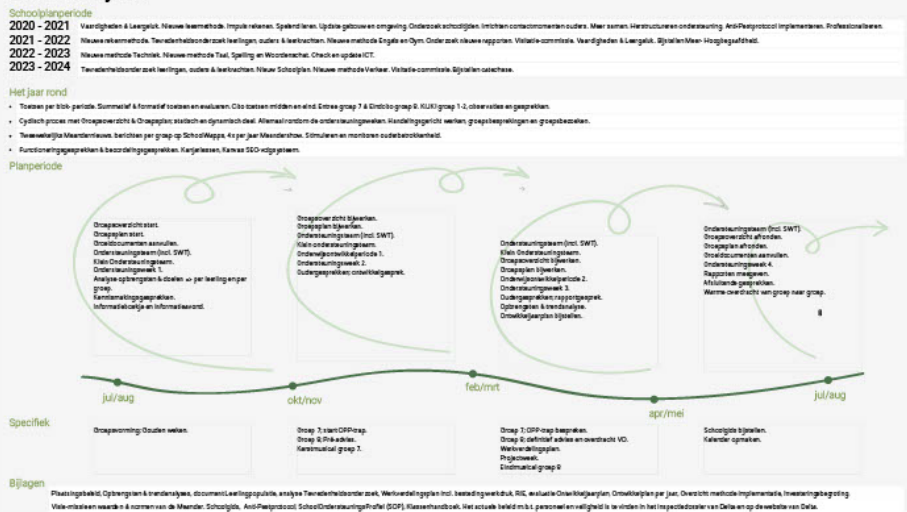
Schoolplanperiode

| 2020 - 2021 | Vaardigheden & Leergeluk. Nieuwe leesmethode. Impuls rekenen. Spelend leren. Update gebouw en omgeving. Onderzoek schooltijden. Inrichten contactmomenten ouders. Meer samen. Herstructureren ondersteuning. Anti-Pestprotocol implementeren. Professionaliseren. |
|---|---|
| 2021 - 2022 | Nieuwe rekenmethode. Tevredenheidsonderzoek leerlingen, ouders & leerkrachten. Nieuwe methode Engels en Gym. Onderzoek nieuwe rapporten. Visitatie-commissie. Vaardigheden & Leergeluk. Bijstellen Meer- Hoogbegaafdheid. |
| 2022 - 2023 | Nieuwe methode Techniek. Nieuwe methode Taal, Spelling en Woordenschat. Check en update ICT. |
| 2023 - 2024 | Tevredenheidsonderzoek leerlingen, ouders & leerkrachten. Nieuw Schoolplan. Nieuwe methode Verkeer. Visitatie-commissie. Bijstellen catechese. |

Het jaar rond

- Toetsen per blok- periode. Summatief & formatief toetsen en evalueren. Cito toetsen midden en eind. Entree groep 7 & Eindcito groep 8. KIJK! groep 1-2, observaties en gesprekken.
- Cyclisch proces met Groepsoverzicht & Groepsplan; statisch en dynamisch deel. Allemaal rondom de ondersteuningsweken. Handelingsgericht werken, groepsbesprekingen en groepsbezoeken.
- Tweewekelijks Meandernieuws, berichten per groep op SchoolWapps, 4x per jaar Meandershow. Stimuleren en monitoren ouderbetrokkenheid.
- Functioneringsgesprekken & beoordelingsgesprekken. Kenjelessen, Kanvas SEO-volgsysteem.

Planperiode

Groepsoverzicht start.
Groepsplan start.
Groeidocumenten aanvullen.
Ondersteuningsteam (incl. SWT).
Klein Ondersteuningsteam.
Ondersteuningsweek 1.
Analyse opbrengsten & doelen => per leerling en per groep.
Kennismakingsgesprekken.
Informatieboekje en informatieavond.

Groepsoverzicht bijwerken.
Groepsplan bijwerken.
Ondersteuningsteam (incl. SWT).
Klein ondersteuningsteam.
Ondersteuningsweek periode 1.
Ondersteuningsweek 2.
Oudergesprekken; ontwikkelgesprek.

Ondersteuningsteam (incl. SWT).
Klein Ondersteuningsteam.
Groepsoverzicht bijwerken.
Groepsplan bijwerken.
Ondersteuningsweek periode 2.
Ondersteuningsweek 3.
Oudergesprekken; rapportgesprek.
Opbrengsten & trendanalyse.
Ontwikkelingsplan bijstellen.

Ondersteuningsteam (incl. SWT).
Groepsoverzicht afronden.
Groepsplan afronden.
Groeidocumenten aanvullen.
Ondersteuningsweek 4.
Rapporten meegeven.
Afsluitende gesprekken.
Warme overdracht van groep naar groep.

jul/aug
okt/nov
feb/mrt
apr/mei
jul/aug

Specifiek

Groepsvorming: Gouden weken.

Groep 7: start OPP-trap.
Groep 8: Pré-advies.
Kerstmusical groep 7.

Groep 7: OPP-trap bespreken.
Groep 8: definitief advies en overdracht VO.
Werkverdelingsplan.
Projectweek.
Eindmusical groep 8

Schoolgids bijstellen.
Kalender opmaken.

Bijlagen

Plaatsingsbeleid, Opbrengsten & trendanalyses, document Leerlingpopulatie, analyse Tevredenheidsonderzoek, Werkverdelingsplan incl. besteding werkdruk, RIE, evaluatie Ontwikkelplan, Ontwikkelplan per jaar, Overzicht methode implementatie, Investeringsbegroting.
Visie-missie en waarden & normen van de Meander. Schoolgids, Anti-Pestprotocol, SchoolOndersteuningsProfiel (SOP), Klassenhandboek. Het actuele beleid m.b.t. personeel en veiligheid is te vinden in het inspectiedossier van Delta en op de website van Delta.